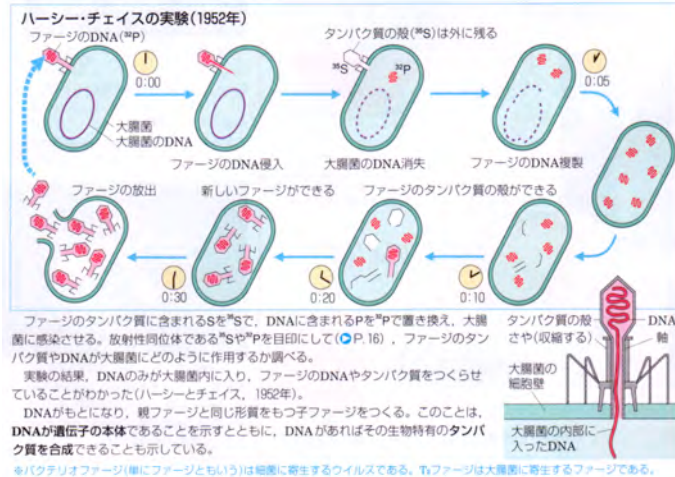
ハーシー・チェイスの実験（1952年）

ファージのDNA（$^{32}$P）

0:00

大腸菌
大腸菌のDNA

ファージのDNA侵入

タンパク質の殻（$^{35}$S）は外に残る

$^{35}$S

$^{32}$P

大腸菌のDNA消失

0:05

ファージのDNA複製

ファージの放出

新しいファージができる

ファージのタンパク質の殻ができる

0:30

0:20

0:10

ファージのタンパク質に含まれるSを$^{35}$Sで，DNAに含まれるPを$^{32}$Pで置き換え，大腸菌に感染させる。放射性同位体である$^{35}$Sや$^{32}$Pを目印にして（P. 16），ファージのタンパク質やDNAが大腸菌にどのように作用するか調べる。

実験の結果，DNAのみが大腸菌内に入り，ファージのDNAやタンパク質をつくらせていることがわかった（ハーシーとチェイス，1952年）。

DNAがもとになり，親ファージと同じ形質をもつ子ファージをつくる。このことは，DNAが遺伝子の本体であることを示すとともに，DNAがあればその生物特有のタンパク質を合成できることも示している。

タンパク質の殻

DNA

さや（収縮する）

軸

大腸菌の細胞壁

大腸菌の内部に入ったDNA

＊バクテリオファージ（単にファージともいう）は細菌に寄生するウイルスである。T₂ファージは大腸菌に寄生するファージである。